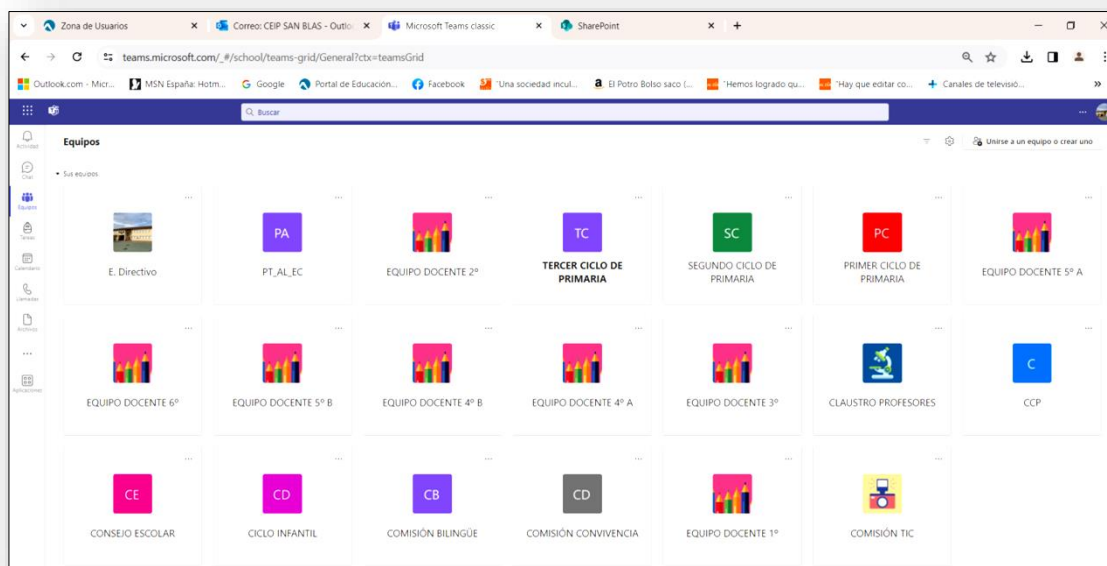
Zona de Usuarios ×
Correo: CEIP SAN BLAS - Outlo ×
Microsoft Teams classic ×
SharePoint ×
+

teams.microsoft.com/_#/school/teams-grid/General?ctx=teamsGrid

Outlook.com - Micr... MSN España: Hotm... Google Portal de Educación... Facebook "Una sociedad incul... El Potro Bolso saco (... "Hemos logrado qu... "Hay que editar co... Canales de televisió...

Buscar

Actividad
Chat
Equipos
Tareas
Calendario
Llamadas
Archivos
...
Aplicaciones

Equipos

Unirse a un equipo o crear uno

Sus equipos

E. Directivo

PA
PT_AL_EC

EQUIPO DOCENTE 2º

TC
TERCER CICLO DE PRIMARIA

SC
SEGUNDO CICLO DE PRIMARIA

PC
PRIMER CICLO DE PRIMARIA

EQUIPO DOCENTE 5º A

EQUIPO DOCENTE 6º

EQUIPO DOCENTE 5º B

EQUIPO DOCENTE 4º B

EQUIPO DOCENTE 4º A

EQUIPO DOCENTE 3º

CLAUSTRO PROFESORES

C
CCP

CE
CONSEJO ESCOLAR

CD
CICLO INFANTIL

CB
COMISIÓN BILINGÜE

CD
COMISIÓN CONVIVENCIA

EQUIPO DOCENTE 1º

COMISIÓN TIC